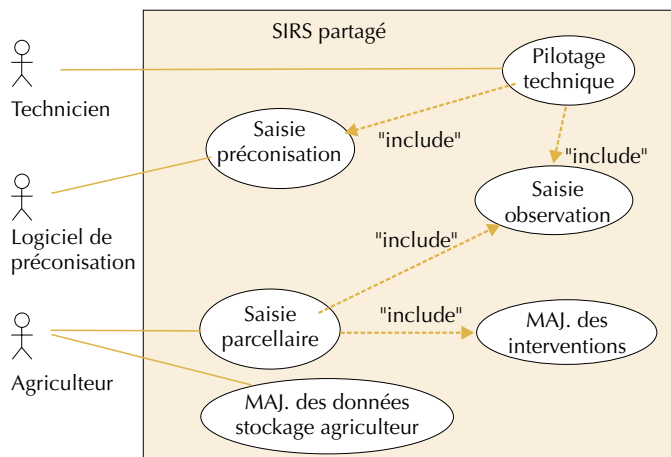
SIRS partagé

Technicien

Logiciel de préconisation

Agriculteur

Pilotage technique

Saisie préconisation

"include"

"include"

Saisie observation

"include"

Saisie parcellaire

"include"

MAJ. des interventions

MAJ. des données stockage agriculteur